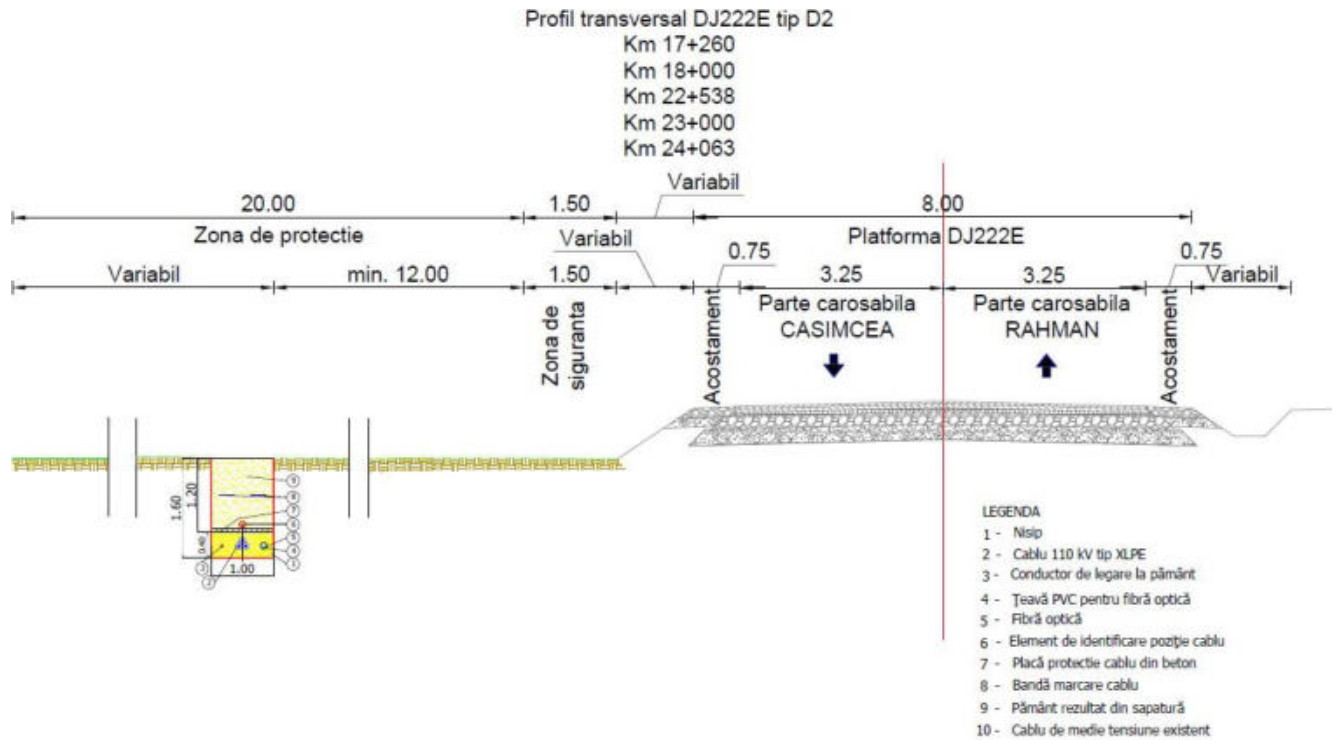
Profil transversal DJ222E tip D2
Km 17+260
Km 18+000
Km 22+538
Km 23+000
Km 24+063

20.00
Zona de protectie
1.50
Variabil
8.00
Platforma DJ222E
Variabil
0.75
0.75
Variabil
min. 12.00
1.50
3.25
3.25
Variabil

Zona de siguranta
Acostament
Parte carosabila CASIMCEA
Parte carosabila RAHMAN
Acostament

1.60
1.20
0.40
1.00
9
8
7
6
5
4
1
3
2

LEGENDA
1 - Nisip
2 - Cablu 110 kV tip XLPE
3 - Conductor de legare la pământ
4 - Țeavă PVC pentru fibră optică
5 - Fibră optică
6 - Element de identificare poziție cablu
7 - Placă protecție cablu din beton
8 - Bandă marcare cablu
9 - Pământ rezultat din sapatură
10 - Cablu de medie tensiune existent